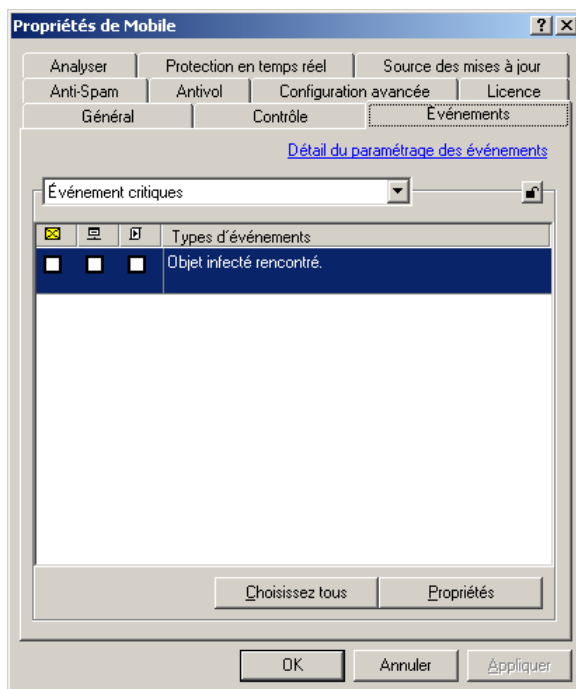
Propriétés de Mobile

? X

Analyser | Protection en temps réel | Source des mises à jour
Anti-Spam | Antivol | Configuration avancée | Licence
Général | Contrôle | Événements

Détail du paramétrage des événements

Événement critiques

Types d'événements

Objet infecté rencontré.

Choisissez tous | Propriétés

OK | Annuler | Appliquer